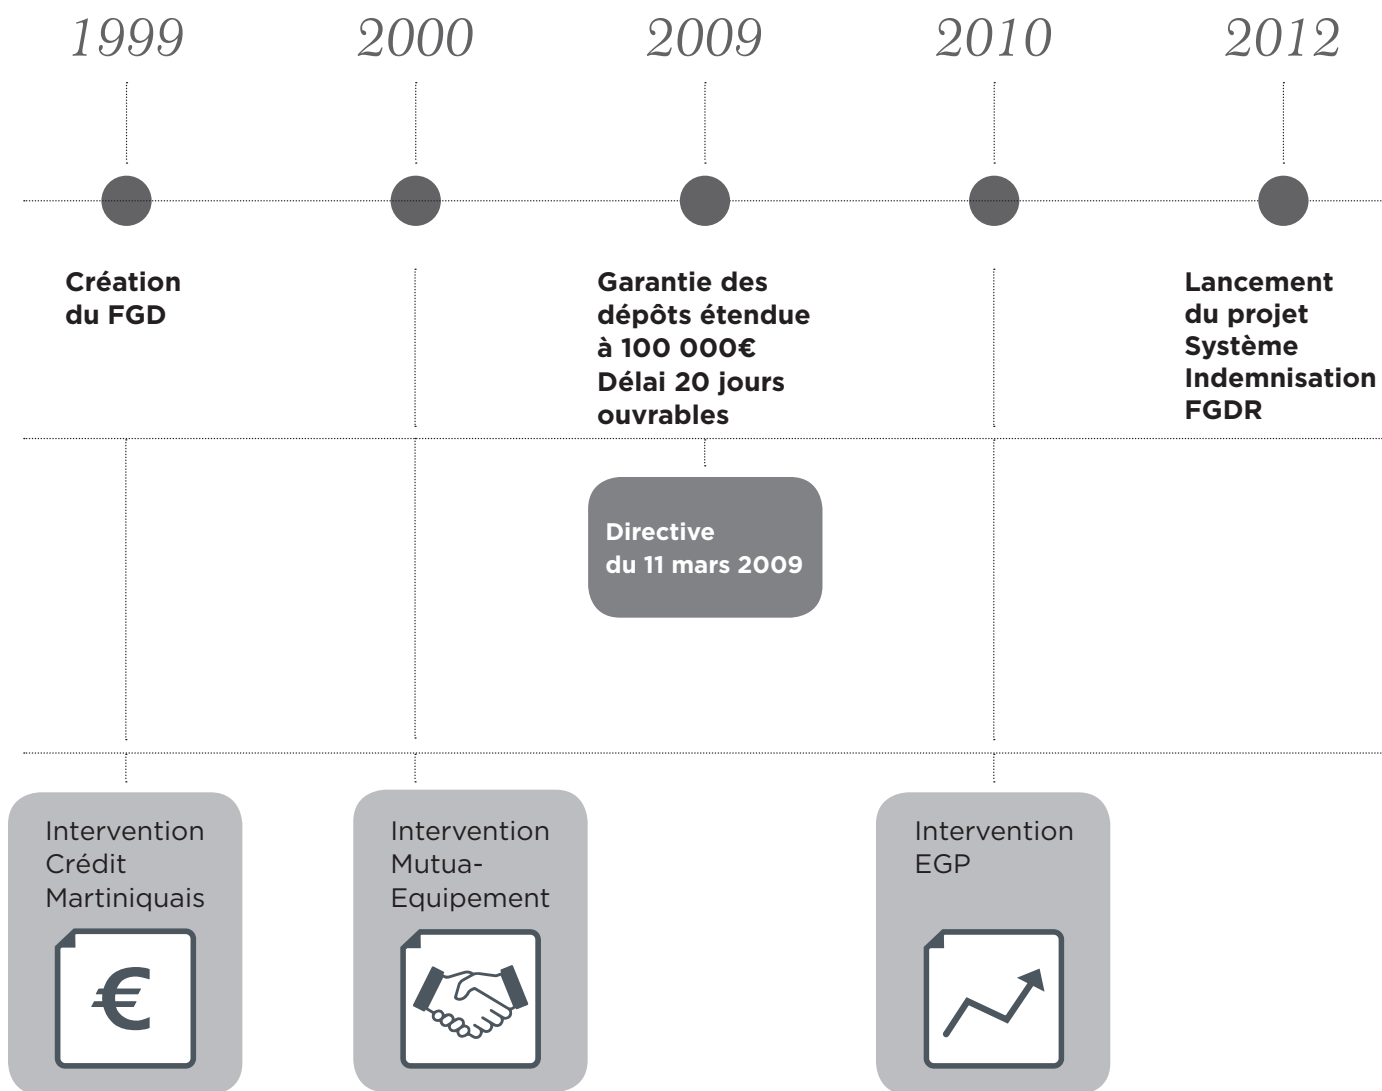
1999

2000

2009

2010

2012

Création du FGD

Garantie des dépôts étendue à 100 000€ Délai 20 jours ouvrables

Lancement du projet Système Indemnisation FGDR

Directive du 11 mars 2009

Intervention Crédit Martiniquais

€

Intervention Mutua-Equipement

Intervention EGP